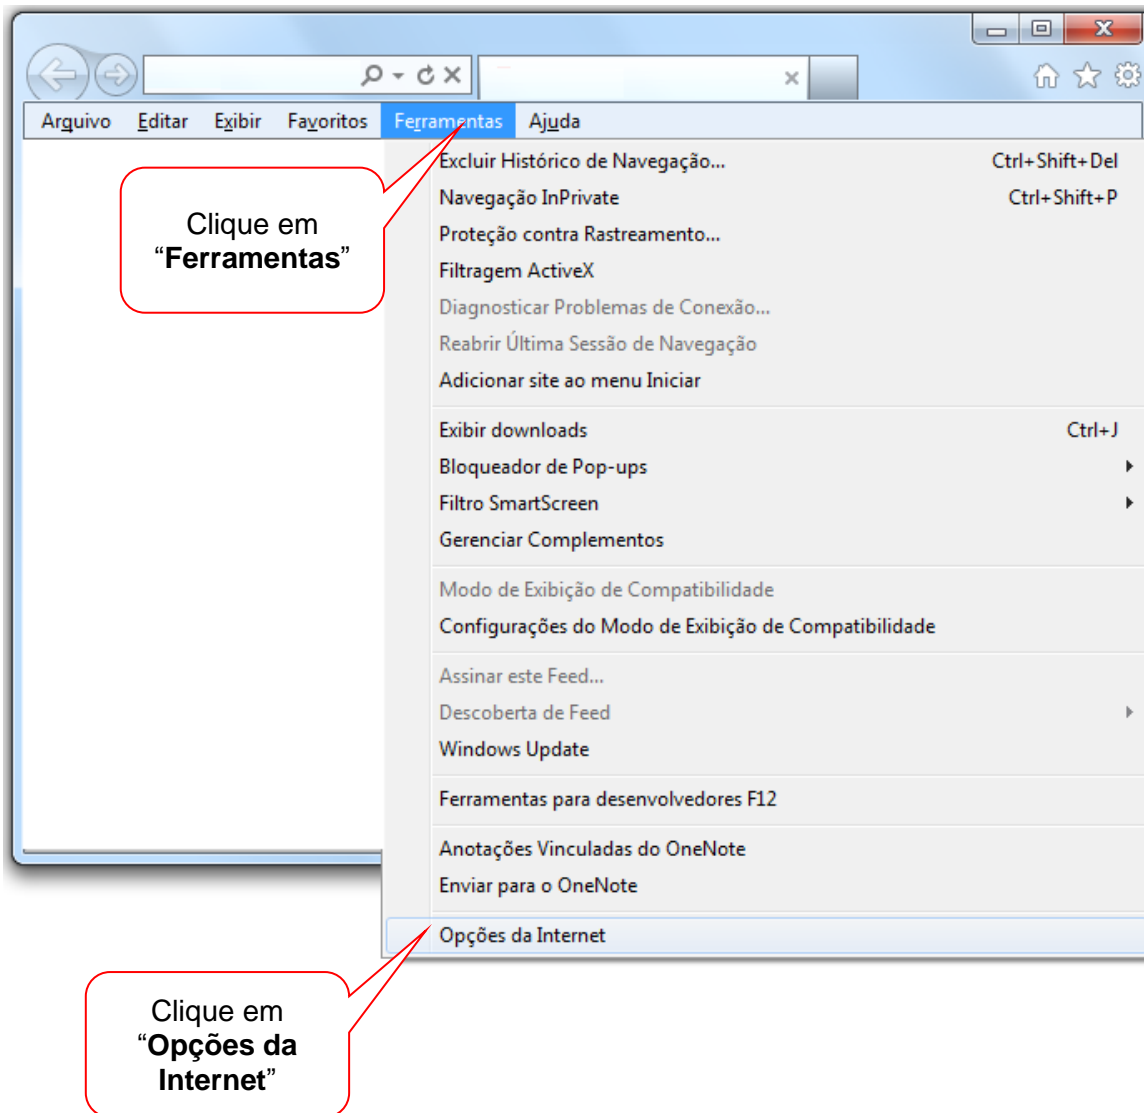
Arquivo Editar Exibir Favoritos Ferramentas Ajuda

Clique em "**Ferramentas**"

Excluir Histórico de Navegação... Ctrl+Shift+Del
Navegação InPrivate Ctrl+Shift+P
Proteção contra Rastreamento...
Filtragem ActiveX
Diagnosticar Problemas de Conexão...
Reabrir Última Sessão de Navegação
Adicionar site ao menu Iniciar

Exibir downloads Ctrl+J
Bloqueador de Pop-ups
Filtro SmartScreen
Gerenciar Complementos

Modo de Exibição de Compatibilidade
Configurações do Modo de Exibição de Compatibilidade

Assinar este Feed...
Descoberta de Feed
Windows Update

Ferramentas para desenvolvedores F12

Anotações Vinculadas do OneNote
Enviar para o OneNote

Opções da Internet

Clique em "**Opções da Internet**"